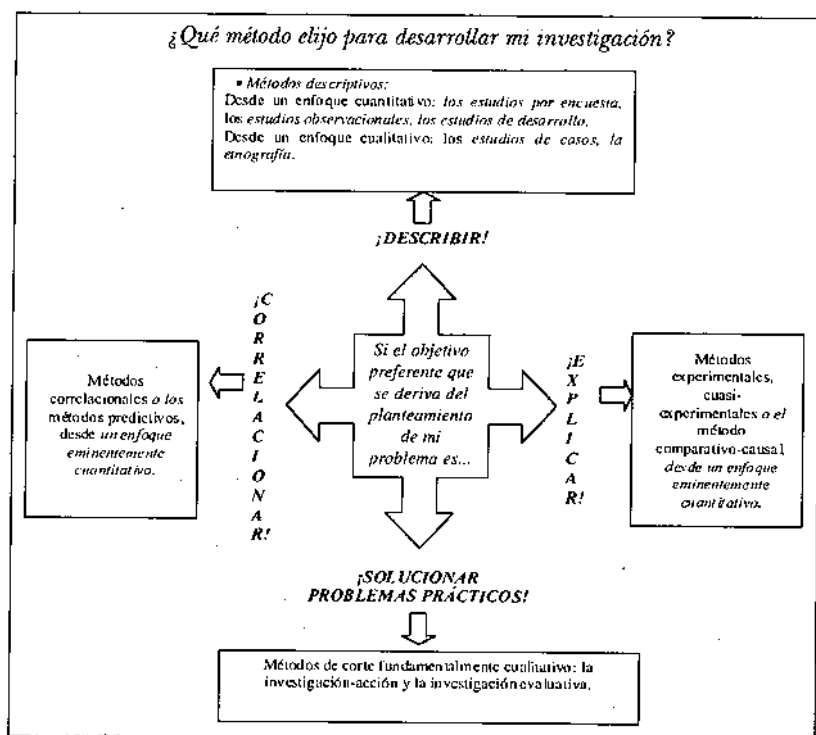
¿Qué método elijo para desarrollar mi investigación?

• Métodos descriptivos:
Desde un enfoque cuantitativo: los estudios por encuesta, los estudios observacionales, los estudios de desarrollo.
Desde un enfoque cualitativo: los estudios de casos, la etnografía.

¡DESCRIBIR!

¡CORRELACIONAR!

Métodos correlacionales o los métodos predictivos, desde un enfoque eminentemente cuantitativo.

Si el objetivo preferente que se deriva del planteamiento de mi problema es...

¡EXPLICAR!

Métodos experimentales, cuasi-experimentales o el método comparativo-causal desde un enfoque eminentemente cuantitativo.

¡SOLUCIONAR PROBLEMAS PRÁCTICOS!

Métodos de corte fundamentalmente cualitativo: la investigación-acción y la investigación evaluativa.